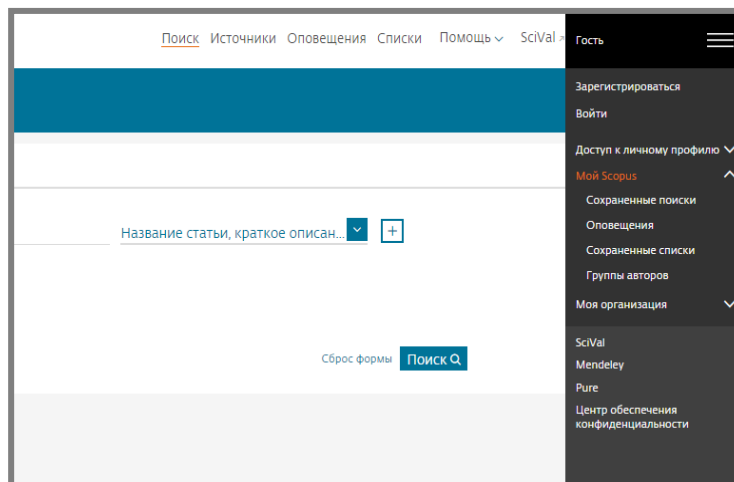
Поиск Источники Оповещения Списки Помощь SciVal

Гость

Зарегистрироваться

Войти

Доступ к личному профилю

Мой Scopus

Сохраненные поиски

Оповещения

Сохраненные списки

Группы авторов

Моя организация

SciVal

Mendeley

Pure

Центр обеспечения конфиденциальности

Название статьи, краткое описан...

+

Сброс формы

Поиск